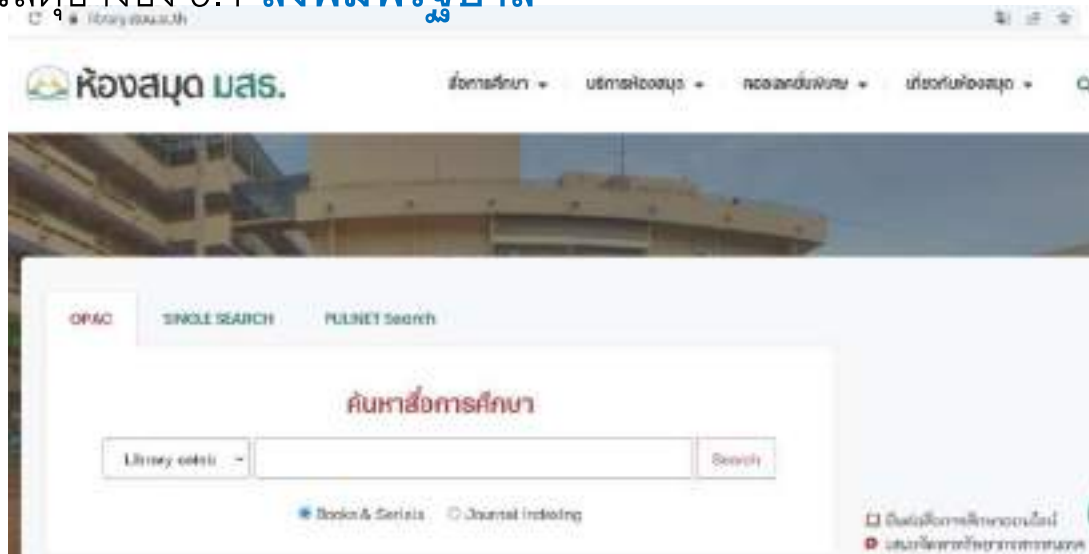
library.stou.ac.th

ห้องสมุด มสธ.

สื่อการศึกษา ▾ บริการห้องสมุด ▾ คอลเลกชันพิเศษ ▾ เกี่ยวกับห้องสมุด ▾

OPAC SINGLE SEARCH PULINET Search

ค้นหาสื่อการศึกษา

Library catalo ▾ Search

Books & Serials Journal Indexing

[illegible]
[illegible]